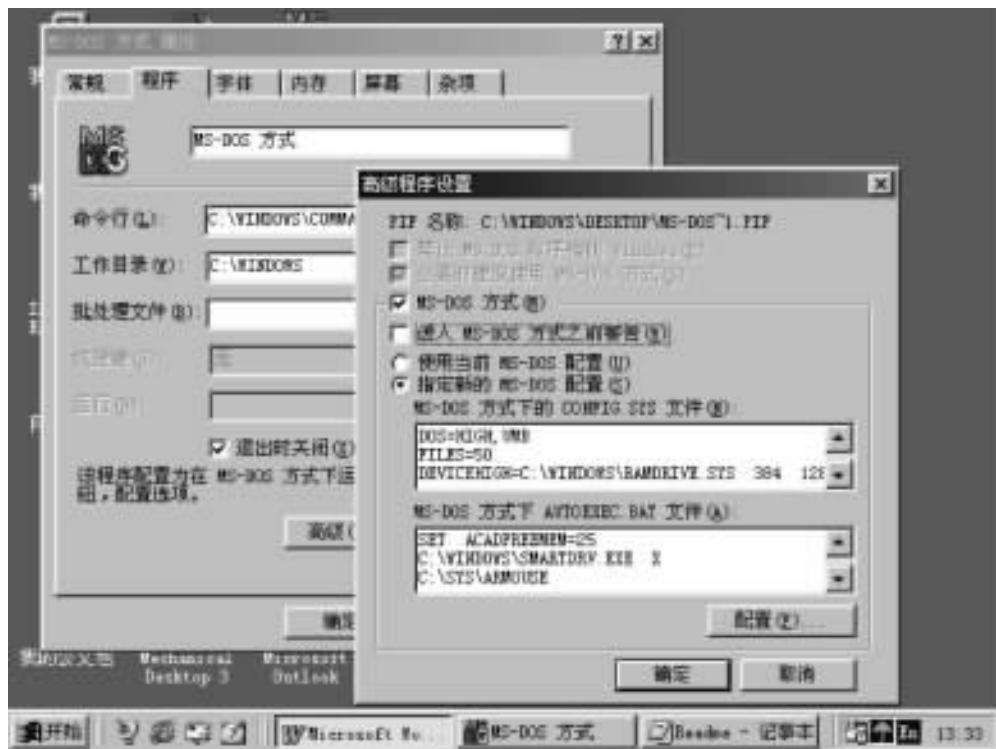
MS-DOS 方式 属性

? ×

常规 程序 字体 内存 屏幕 杂项

MS-DOS 方式

命令行(L): C:\WINDOWS\COMMA

工作目录(W): C:\WINDOWS

批处理文件(B):

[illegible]

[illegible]

☑ 退出时关闭(X)

请将此配置为在 MS-DOS 方式下运行，配置选项。

高级(

确定

高级程序设置

PIF 名称: C:\WINDOWS\DESKTOP\MS-DOS~1.PIF

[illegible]

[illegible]

☑ MS-DOS 方式(M)

☐ 进入 MS-DOS 方式之前警告(A)

○ 使用当前 MS-DOS 配置(U)

● 指定新的 MS-DOS 配置(S)

MS-DOS 方式下的 CONFIG.SYS 文件(N):

DOS=HIGH,UMB
FILES=50
DEVICEHIGH=C:\WINDOWS\RAMDRIVE.SYS 384 128

MS-DOS 方式下 AUTOEXEC.BAT 文件(A):

SET ACADPREFMEM=25
C:\WINDOWS\SMARTDRV.EXE X
C:\SYS\ARMOUSE

配置(F)...

确定 取消

我的文档 Mechanical Desktop 3 Microsoft Outlook

开始 Microsoft Wo... MS-DOS 方式 Readme - 记事本 13:33